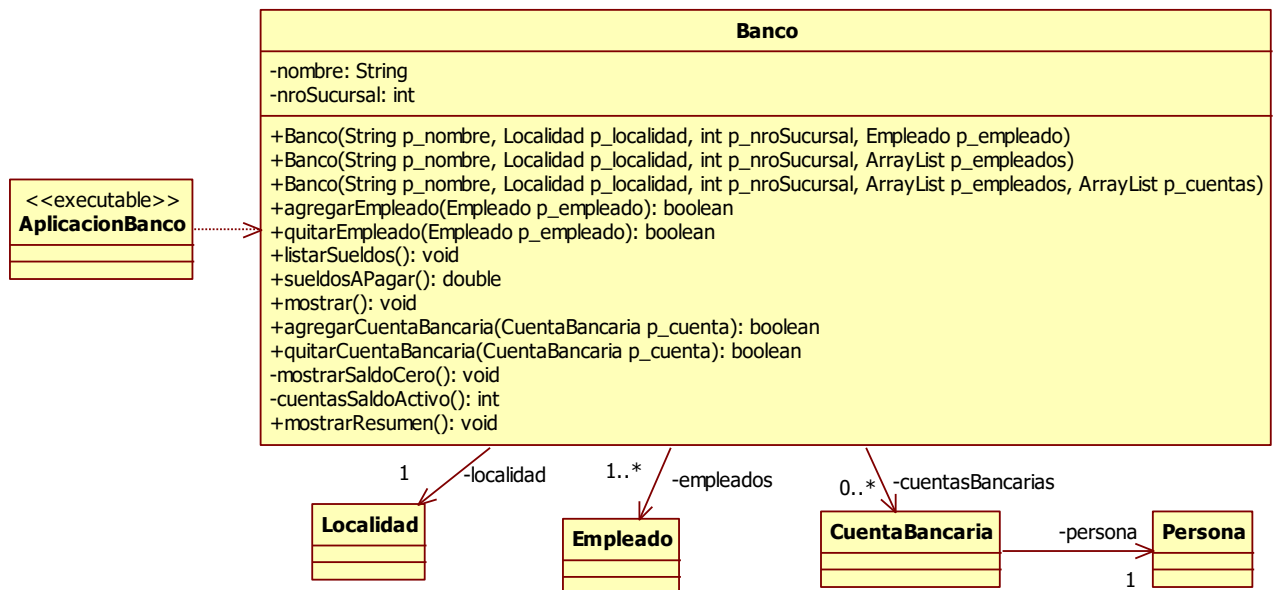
<<executable>>
AplicacionBanco

Banco

-nombre: String
-nroSucursal: int

+Banco(String p_nombre, Localidad p_localidad, int p_nroSucursal, Empleado p_empleado)
+Banco(String p_nombre, Localidad p_localidad, int p_nroSucursal, ArrayList p_empleados)
+Banco(String p_nombre, Localidad p_localidad, int p_nroSucursal, ArrayList p_empleados, ArrayList p_cuentas)
+agregarEmpleado(Empleado p_empleado): boolean
+quitarEmpleado(Empleado p_empleado): boolean
+listarSueldos(): void
+sueldosAPagar(): double
+mostrar(): void
+agregarCuentaBancaria(CuentaBancaria p_cuenta): boolean
+quitarCuentaBancaria(CuentaBancaria p_cuenta): boolean
-mostrarSaldoCero(): void
-cuentasSaldoActivo(): int
+mostrarResumen(): void

1 -localidad
Localidad

1..* -empleados
Empleado

0..* -cuentasBancarias
CuentaBancaria

-persona
1
Persona